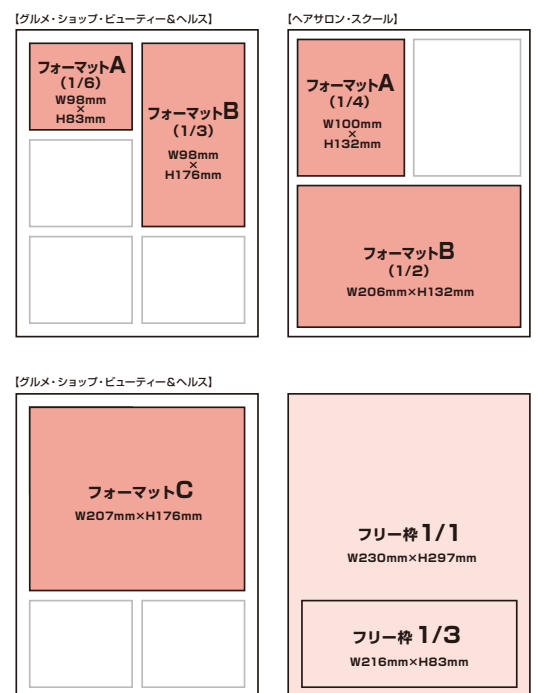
【グルメ・ショップ・ビューティー&ヘルス】

フォーマットA
(1/6)
W98mm
×
H83mm

フォーマットB
(1/3)
W98mm
×
H176mm

【ヘアサロン・スクール】

フォーマットA
(1/4)
W100mm
×
H132mm

フォーマットB
(1/2)
W206mm×H132mm

【グルメ・ショップ・ビューティー&ヘルス】

フォーマットC
W207mm×H176mm

フリー枠 1/1
W230mm×H297mm

フリー枠 1/3
W216mm×H83mm